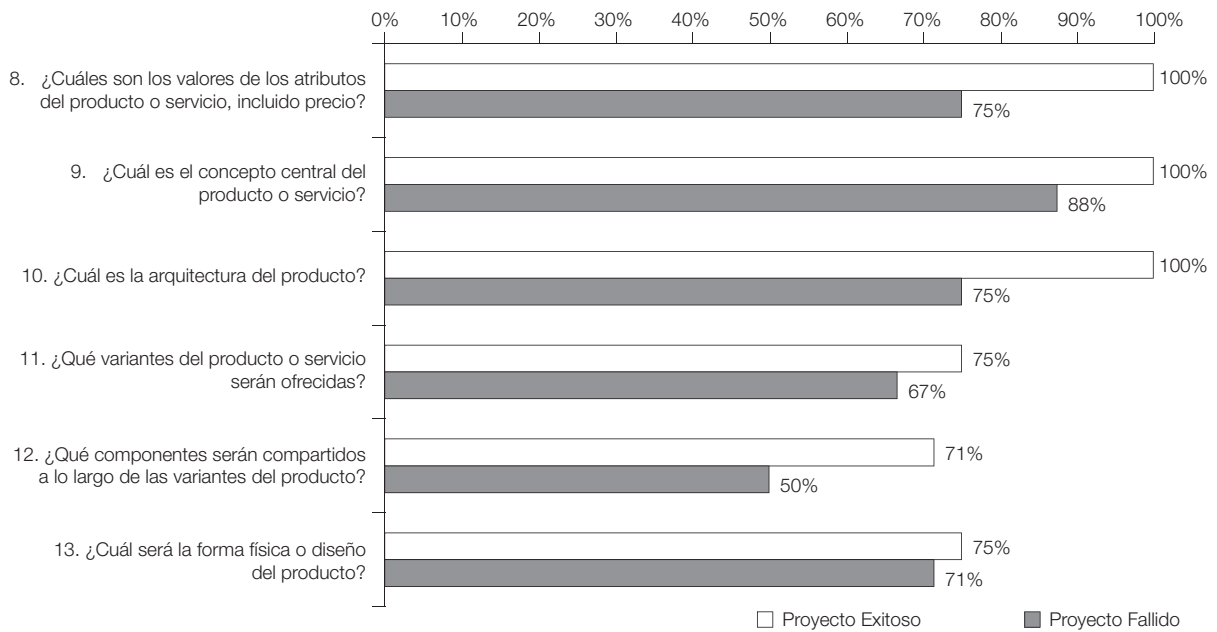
0% 10% 20% 30% 40% 50% 60% 70% 80% 90% 100%

8. ¿Cuáles son los valores de los atributos del producto o servicio, incluido precio?
100%
75%

9. ¿Cuál es el concepto central del producto o servicio?
100%
88%

10. ¿Cuál es la arquitectura del producto?
100%
75%

11. ¿Qué variantes del producto o servicio serán ofrecidas?
75%
67%

12. ¿Qué componentes serán compartidos a lo largo de las variantes del producto?
71%
50%

13. ¿Cuál será la forma física o diseño del producto?
75%
71%

Proyecto Exitoso
Proyecto Fallido